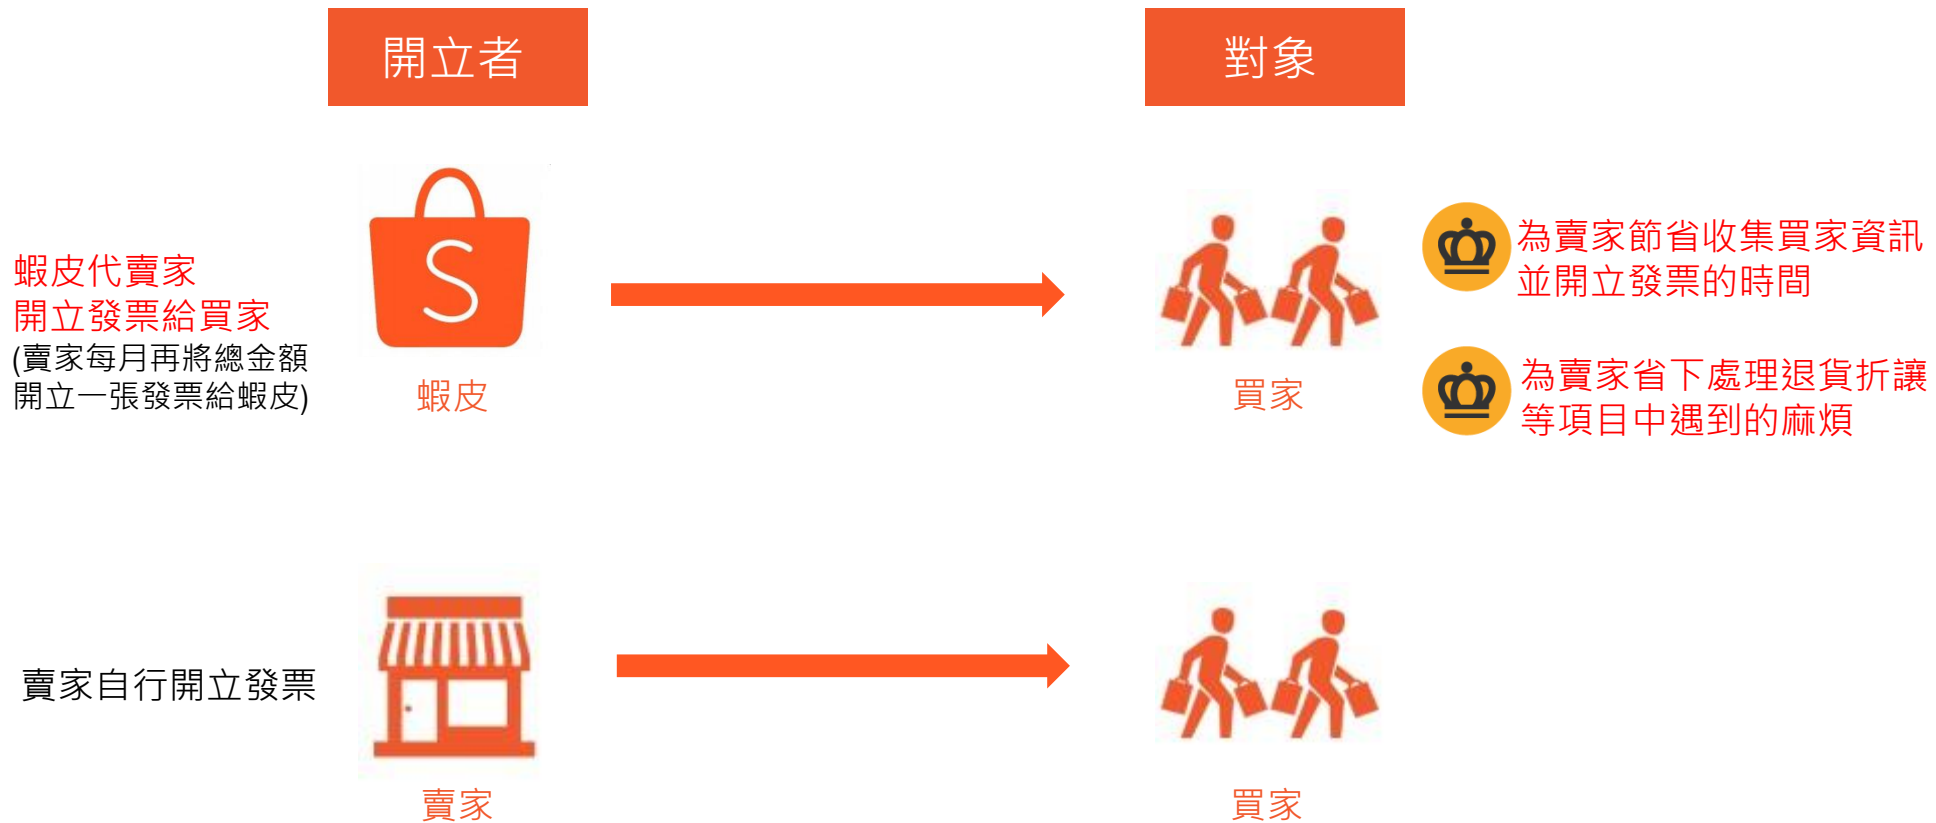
開立者

對象

蝦皮代賣家
開立發票給買家
(賣家每月再將總金額
開立一張發票給蝦皮)

S

蝦皮

買家

為賣家節省收集買家資訊
並開立發票的時間

為賣家省下處理退貨折讓
等項目中遇到的麻煩

賣家自行開立發票

賣家

買家